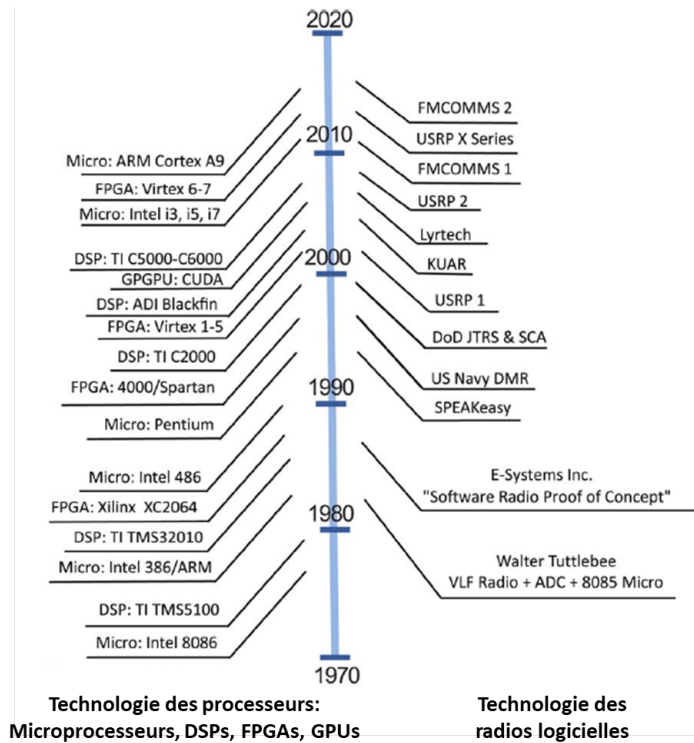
2020

2010

2000

1990

1980

1970

Micro: ARM Cortex A9
FPGA: Virtex 6-7
Micro: Intel i3, i5, i7
DSP: TI C5000-C6000
GPGPU: CUDA
DSP: ADI Blackfin
FPGA: Virtex 1-5
DSP: TI C2000
FPGA: 4000/Spartan
Micro: Pentium
Micro: Intel 486
FPGA: Xilinx XC2064
DSP: TI TMS32010
Micro: Intel 386/ARM
DSP: TI TMS5100
Micro: Intel 8086

FMCOMMS 2
USRP X Series
FMCOMMS 1
USRP 2
Lyrtech
KUAR
USRP 1
DoD JTRS & SCA
US Navy DMR
SPEAKeasy
E-Systems Inc. "Software Radio Proof of Concept"
Walter Tuttlebee VLF Radio + ADC + 8085 Micro

Technologie des processeurs: Microprocesseurs, DSPs, FPGAs, GPUs

Technologie des radios logicielles